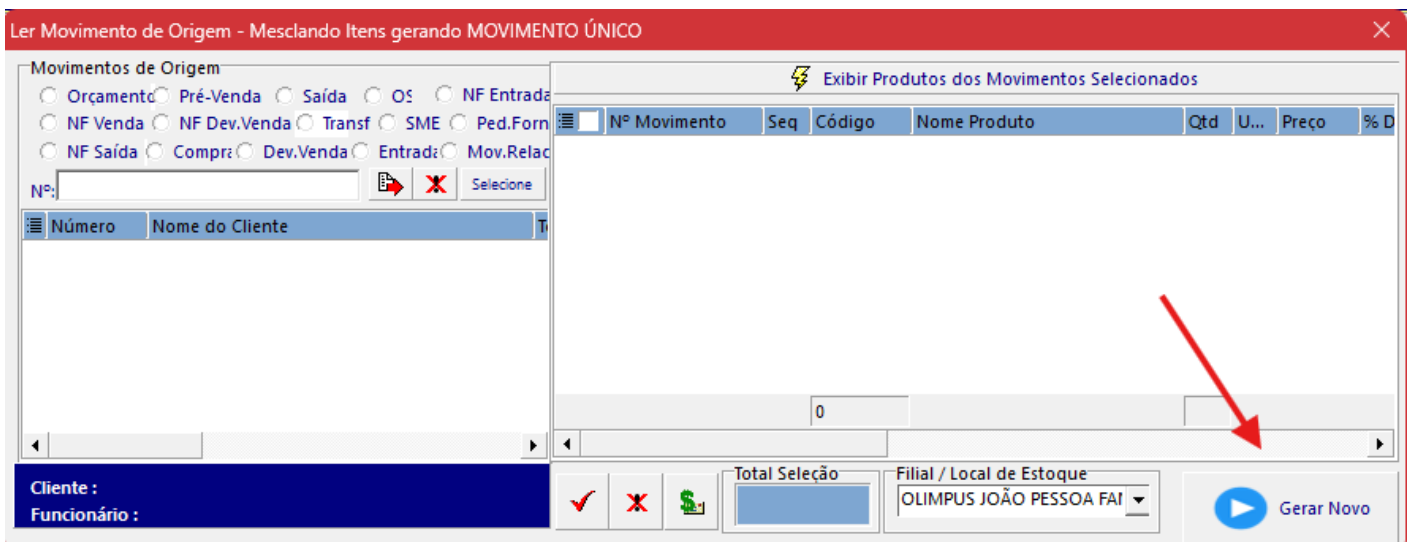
Ler Movimento de Origem - Mesclando Itens gerando MOVIMENTO ÚNICO

Movimentos de Origem
Orçamento Pré-Venda Saída OS NF Entrada
NF Venda NF Dev.Venda Transf SME Ped.Forn
NF Saída Compra Dev.Venda Entrada Mov.Relac

Nº:
Selecione

| Número | Nome do Cliente | T |
|---|---|---|

Cliente :
Funcionário :

Exibir Produtos dos Movimentos Selecionados

| Nº Movimento | Seq | Código | Nome Produto | Qtd | U... | Preço | % D |
|---|---|---|---|---|---|---|---|

0

Total Seleção
Filial / Local de Estoque
OLIMPUS JOÃO PESSOA FA

Gerar Novo